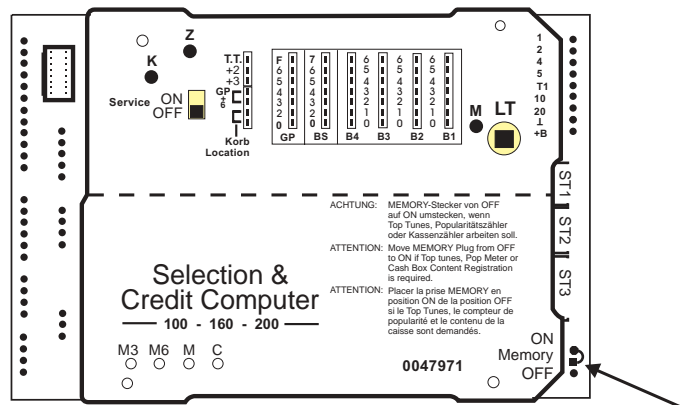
Z
K
Service ON
OFF
T.T.
+2
+3
GP
+6
Korb
Location
F
6
5
4
3
2
0
GP
7
6
5
4
3
2
0
BS
6
5
4
3
2
1
0
B4
6
5
4
3
2
1
0
B3
6
5
4
3
2
1
0
B2
6
5
4
3
2
1
0
B1
M
LT
1
2
4
5
T1
10
20
⊥
+B
ST1
ST2
ST3

ACHTUNG: MEMORY-Stecker von OFF auf ON umstecken, wenn Top Tunes, Popularitätszähler oder Kassenzähler arbeiten soll.

ATTENTION: Move MEMORY Plug from OFF to ON if Top tunes, Pop Meter or Cash Box Content Registration is required.

ATTENTION: Placer la prise MEMORY en position ON de la position OFF si le Top Tunes, le compteur de popularité et le contenu de la caisse sont demandés.

Selection &
Credit Computer
100 - 160 - 200

M3 M6 M C

0047971

ON
Memory
OFF